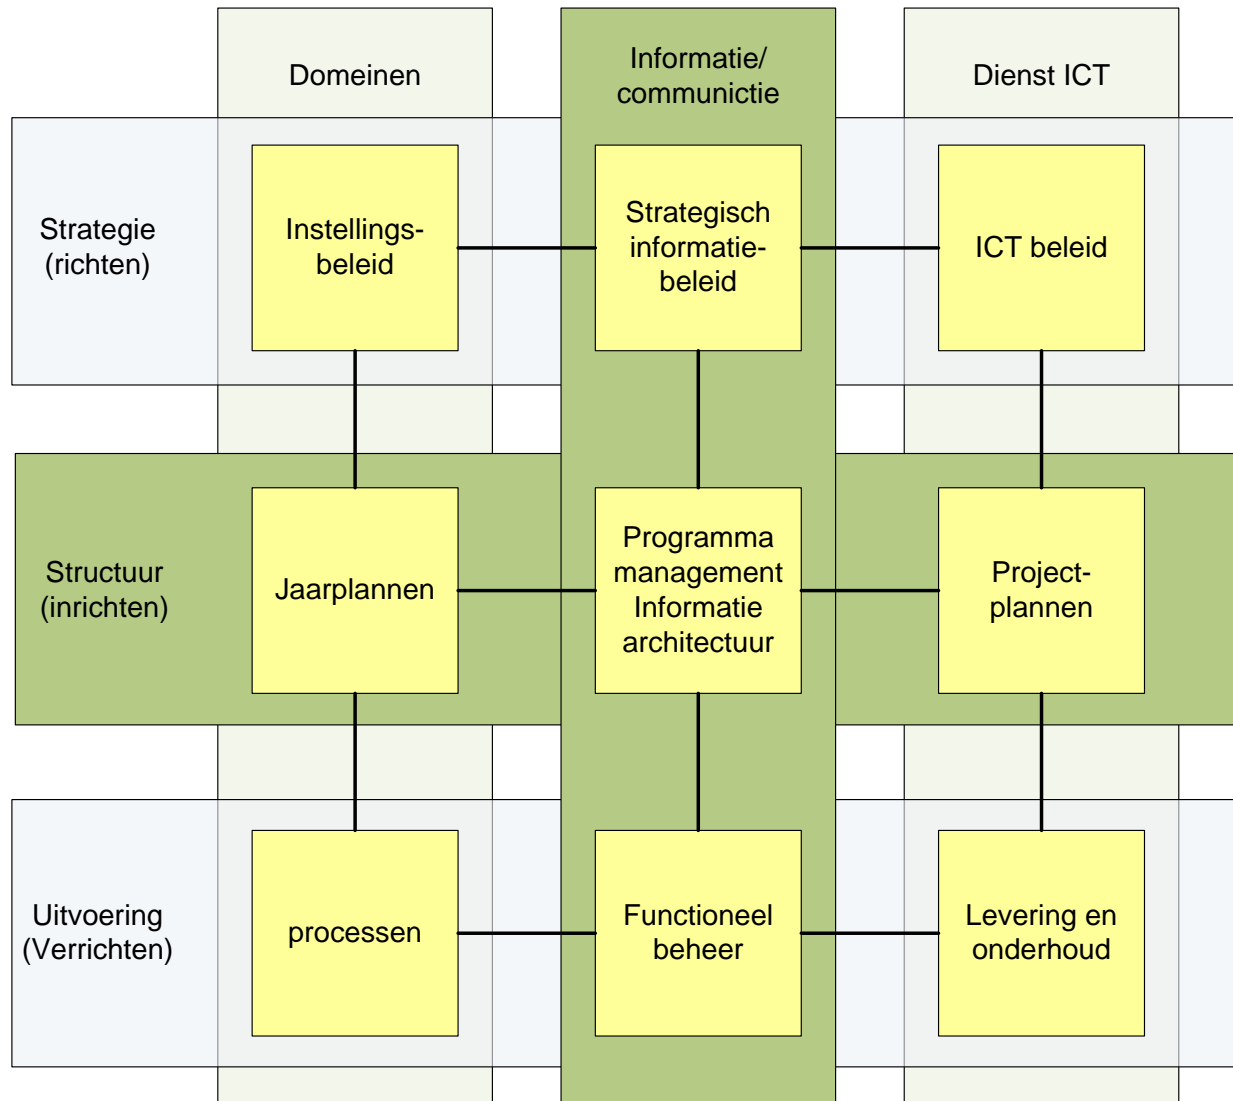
Domeinen

Informatie/ communictie

Dienst ICT

Strategie (richten)

Instellingsbeleid

Strategisch informatiebeleid

ICT beleid

Structuur (inrichten)

Jaarplannen

Programma management Informatie architectuur

Projectplannen

Uitvoering (Verrichten)

processen

Functioneel beheer

Levering en onderhoud